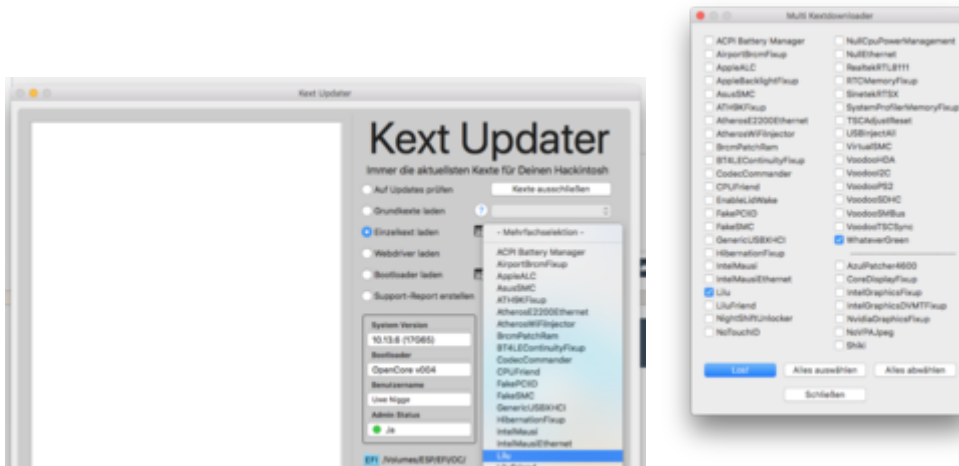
Kext Updater

Kext Updater

Immer die aktuellsten Kexte für Deinen Hackintosh

Auf Updates prüfen

Kexte ausschließen

Grundkexte laden

Einzelkext laden

Webdriver laden

Bootloader laden

Support-Report erstellen

System Version

10.13.6 (17G65)

Bootloader

OpenCore v004

Benutzername

Uwe Nigge

Admin Status

Ja

EFI /Volumes/ESP/EFI/OC/

- Mehrfachselektion -

ACPI Battery Manager
AirportBrcmFixup
AppleALC
AsusSMC
ATH9KFixup
AtherosE2200Ethernet
AtherosWiFiInjector
BrcmPatchRam
BT4LEContinuityFixup
CodecCommander
CPUFriend
FakePCIID
FakeSMC
GenericUSBXHCI
HibernationFixup
IntelMausi
IntelMausiEthernet
Lilu

Multi Kextdownloader

ACPI Battery Manager
AirportBrcmFixup
AppleALC
AppleBacklightFixup
AsusSMC
ATH9KFixup
AtherosE2200Ethernet
AtherosWiFiInjector
BrcmPatchRam
BT4LEContinuityFixup
CodecCommander
CPUFriend
EnableLidWake
FakePCIID
FakeSMC
GenericUSBXHCI
HibernationFixup
IntelMausi
IntelMausiEthernet
Lilu
LiluFriend
NightShiftUnlocker
NoTouchID

NullCpuPowerManagement
NullEthernet
RealtekRTL8111
RTCMemoryFixup
SinetekRTSX
SystemProfilerMemoryFixup
TSCAdjustReset
USBInjectAll
VirtualSMC
VoodooHDA
VoodooI2C
VoodooPS2
VoodooSDHC
VoodooSMBus
VoodooTSCSync
WhateverGreen

AzulPatcher4600
CoreDisplayFixup
IntelGraphicsFixup
IntelGraphicsDVMTFixup
NvidiaGraphicsFixup
NoVPAJpeg
Shiki

Los!

Alles auswählen

Alles abwählen

Schließen